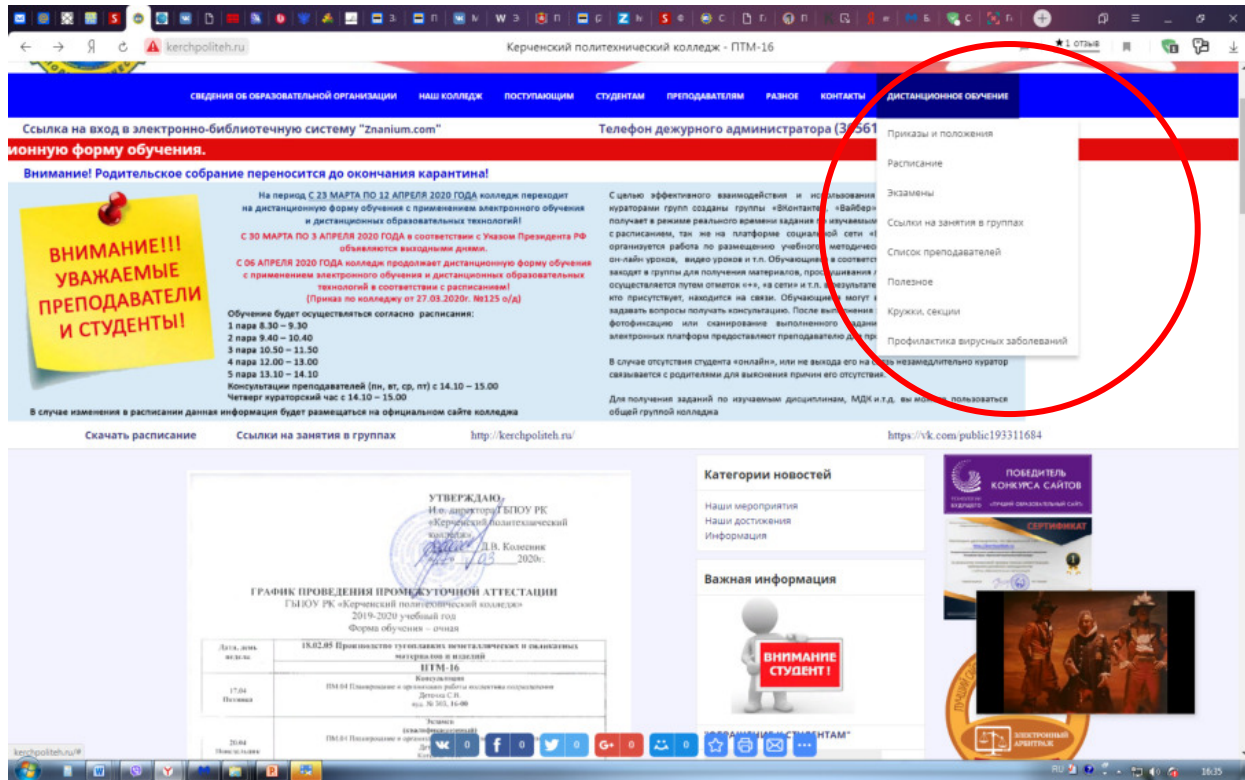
kerchpoliteh.ru

Керченский политехнический колледж - ПТМ-16

★1 отзыв

СВЕДЕНИЯ ОБ ОБРАЗОВАТЕЛЬНОЙ ОРГАНИЗАЦИИ НАШ КОЛЛЕДЖ ПОСТУПАЮЩИМ СТУДЕНТАМ ПРЕПОДАВАТЕЛЯМ РАЗНОЕ КОНТАКТЫ ДИСТАНЦИОННОЕ ОБУЧЕНИЕ

Ссылка на вход в электронно-библиотечную систему "Znanium.com"

Телефон дежурного администратора (3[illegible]

ионную форму обучения.

Внимание! Родительское собрание переносится до окончания карантина!

ВНИМАНИЕ!!! УВАЖАЕМЫЕ ПРЕПОДАВАТЕЛИ И СТУДЕНТЫ!

На период С 23 МАРТА ПО 12 АПРЕЛЯ 2020 ГОДА колледж переходит на дистанционную форму обучения с применением электронного обучения и дистанционных образовательных технологий!

С 30 МАРТА ПО 3 АПРЕЛЯ 2020 ГОДА в соответствии с Указом Президента РФ объявляются выходными днями.

С 06 АПРЕЛЯ 2020 ГОДА колледж продолжает дистанционную форму обучения с применением электронного обучения и дистанционных образовательных технологий в соответствии с расписанием!
(Приказ по колледжу от 27.03.2020г. №125 о/д)

Обучение будет осуществляться согласно расписания:
1 пара 8.30 – 9.30
2 пара 9.40 – 10.40
3 пара 10.50 – 11.50
4 пара 12.00 – 13.00
5 пара 13.10 – 14.10
Консультации преподавателей (пн, вт, ср, пт) с 14.10 – 15.00
Четверг кураторский час с 14.10 – 15.00

В случае изменения в расписании данная информация будет размещаться на официальном сайте колледжа

С целью эффективного взаимодействия и использования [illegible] кураторами групп созданы группы «ВКонтакте», «Вайбер» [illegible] получает в режиме реального времени задания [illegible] с расписанием, так же на платформе социальной сети «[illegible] организуется работа по размещению учебного методического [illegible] он-лайн уроков, видео уроков и т.п. Обучающиеся в соответст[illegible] заходят в группы для получения материалов, прослушивания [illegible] осуществляется путем отметок «+», «в сети» и т.п. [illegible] кто присутствует, находится на связи. Обучающиеся могут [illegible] задавать вопросы получать консультацию. После выполнения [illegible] фотофиксацию или сканирование выполненного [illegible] электронных платформ предоставляют преподавателю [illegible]

В случае отсутствия студента «онлайн», или не выхода его на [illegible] незамедлительно куратор связывается с родителями для выяснения причин его отсутствия.

Для получения заданий по изучаемым дисциплинам, МДК и.т.д. вы можете пользоваться общей группой колледжа

Приказы и положения
Расписание
Экзамены
Ссылки на занятия в группах
Список преподавателей
Полезное
Кружки, секции
Профилактика вирусных заболеваний

Скачать расписание   Ссылки на занятия в группах   http://kerchpoliteh.ru/   https://vk.com/public193311684

УТВЕРЖДАЮ
И.о. директора ГБПОУ РК
«Керченский политехнический колледж»
Д.В. Колесник
2020г.

ГРАФИК ПРОВЕДЕНИЯ ПРОМЕЖУТОЧНОЙ АТТЕСТАЦИИ
ГБПОУ РК «Керченский политехнический колледж»
2019-2020 учебный год
Форма обучения – очная

| Дата, день недели | 18.02.05 Производство тугоплавких неметаллических и силикатных материалов и изделий ПТМ-16 |
|---|---|
| 17.04 Пятница | Консультация ПМ.04 Планирование и организация работы коллектива подразделения Детюка С.Н. ауд. № 303, 16-00 |
| 20.04 Понедельник | Экзамен (квалификационный) ПМ.04 Планирование и организац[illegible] |

Категории новостей
Наши мероприятия
Наши достижения
Информация

Важная информация
ВНИМАНИЕ СТУДЕНТ!

"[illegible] СТУДЕНТАМ"

ПОБЕДИТЕЛЬ КОНКУРСА САЙТОВ
«ЛУЧШИЙ ОБРАЗОВАТЕЛЬНЫЙ САЙТ»
СЕРТИФИКАТ

ЭЛЕКТРОННЫЙ АРБИТРАЖ

kerchpoliteh.ru/#

0 0 0 0 0

RU 16:35